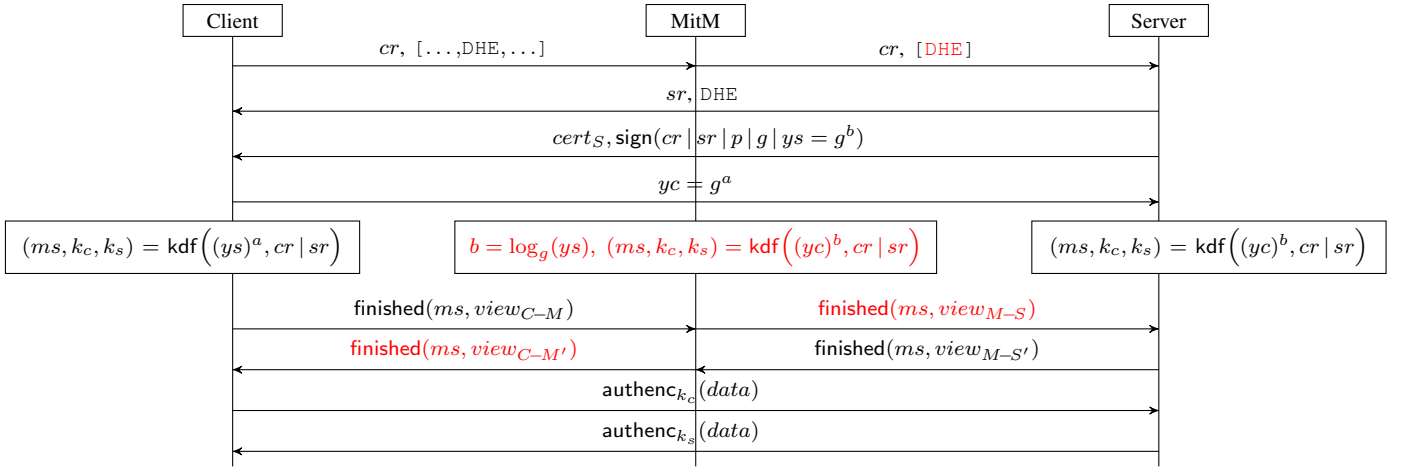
Client

MitM

Server

$cr$, [...,DHE,...]

$cr$, [DHE]

$sr$, DHE

$cert_S, \mathsf{sign}(cr \,|\, sr \,|\, p \,|\, g \,|\, ys = g^b)$

$yc = g^a$

$(ms, k_c, k_s) = \mathsf{kdf}\Big((ys)^a, cr \,|\, sr\Big)$

$b = \log_g(ys),\ (ms, k_c, k_s) = \mathsf{kdf}\Big((yc)^b, cr \,|\, sr\Big)$

$(ms, k_c, k_s) = \mathsf{kdf}\Big((yc)^b, cr \,|\, sr\Big)$

$\mathsf{finished}(ms, view_{C\text{–}M})$

$\mathsf{finished}(ms, view_{M\text{–}S})$

$\mathsf{finished}(ms, view_{C\text{–}M'})$

$\mathsf{finished}(ms, view_{M\text{–}S'})$

$\mathsf{authenc}_{k_c}(data)$

$\mathsf{authenc}_{k_s}(data)$